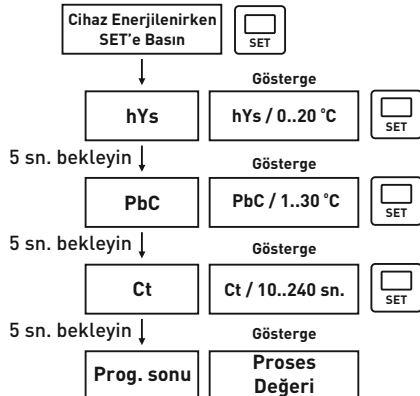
Cihaz Enerjilenirken SET'e Basın

SET

Gösterge

hYs

hYs / 0..20 °C

SET

5 sn. bekleyin

Gösterge

PbC

PbC / 1..30 °C

SET

5 sn. bekleyin

Gösterge

Ct

Ct / 10..240 sn.

SET

5 sn. bekleyin

Gösterge

Prog. sonu

Proses Değeri